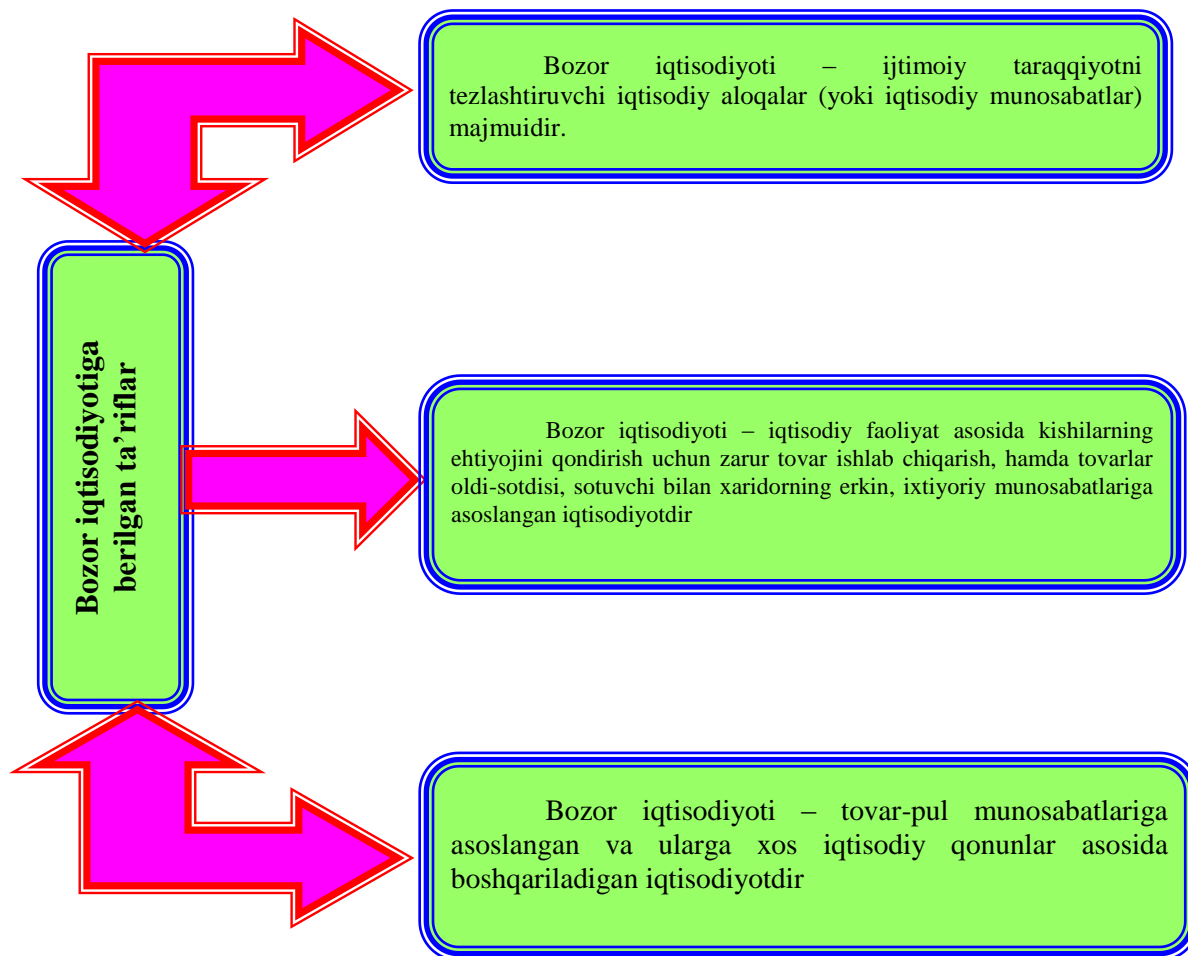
Bozor iqtisodiyotiga berilgan ta’riflar

Bozor iqtisodiyoti – ijtimoiy taraqqiyotni tezlashtiruvchi iqtisodiy aloqalar (yoki iqtisodiy munosabatlar) majmuidir.

Bozor iqtisodiyoti – iqtisodiy faoliyat asosida kishilarning ehtiyojini qondirish uchun zarur tovar ishlab chiqarish, hamda tovarlar oldi-sotdisi, sotuvchi bilan xaridorning erkin, ixtiyoriy munosabatlariga asoslangan iqtisodiyotdir

Bozor iqtisodiyoti – tovar-pul munosabatlariga asoslangan va ularga xos iqtisodiy qonunlar asosida boshqariladigan iqtisodiyotdir